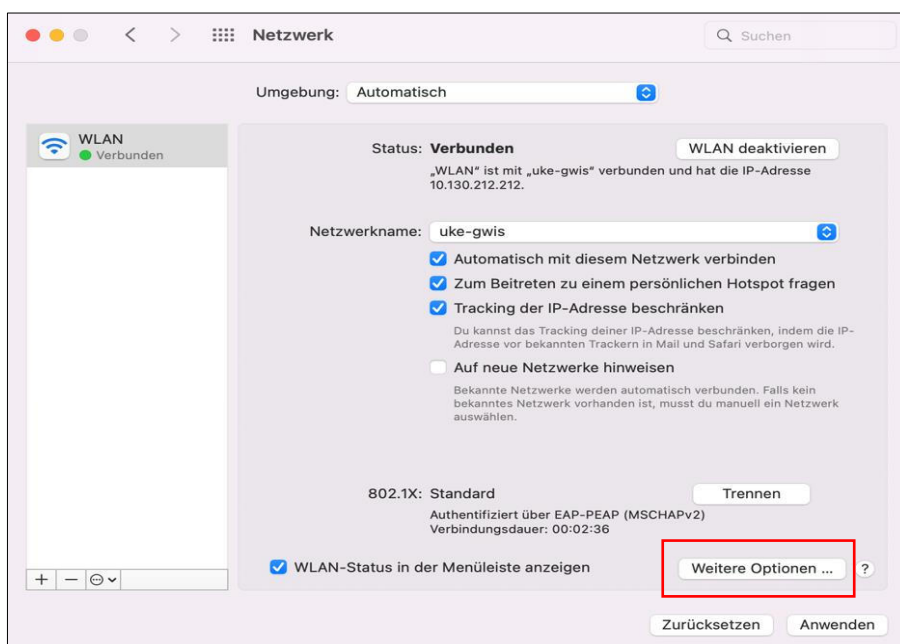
Netzwerk

Suchen

Umgebung: Automatisch

WLAN
Verbunden

Status: Verbunden

WLAN deaktivieren

„WLAN" ist mit „uke-gwis" verbunden und hat die IP-Adresse 10.130.212.212.

Netzwerkname: uke-gwis

Automatisch mit diesem Netzwerk verbinden

Zum Beitreten zu einem persönlichen Hotspot fragen

Tracking der IP-Adresse beschränken

Du kannst das Tracking deiner IP-Adresse beschränken, indem die IP-Adresse vor bekannten Trackern in Mail und Safari verborgen wird.

Auf neue Netzwerke hinweisen

Bekannte Netzwerke werden automatisch verbunden. Falls kein bekanntes Netzwerk vorhanden ist, musst du manuell ein Netzwerk auswählen.

802.1X: Standard

Trennen

Authentifiziert über EAP-PEAP (MSCHAPv2)
Verbindungsdauer: 00:02:36

+ —

WLAN-Status in der Menüleiste anzeigen

Weitere Optionen ...

?

Zurücksetzen

Anwenden